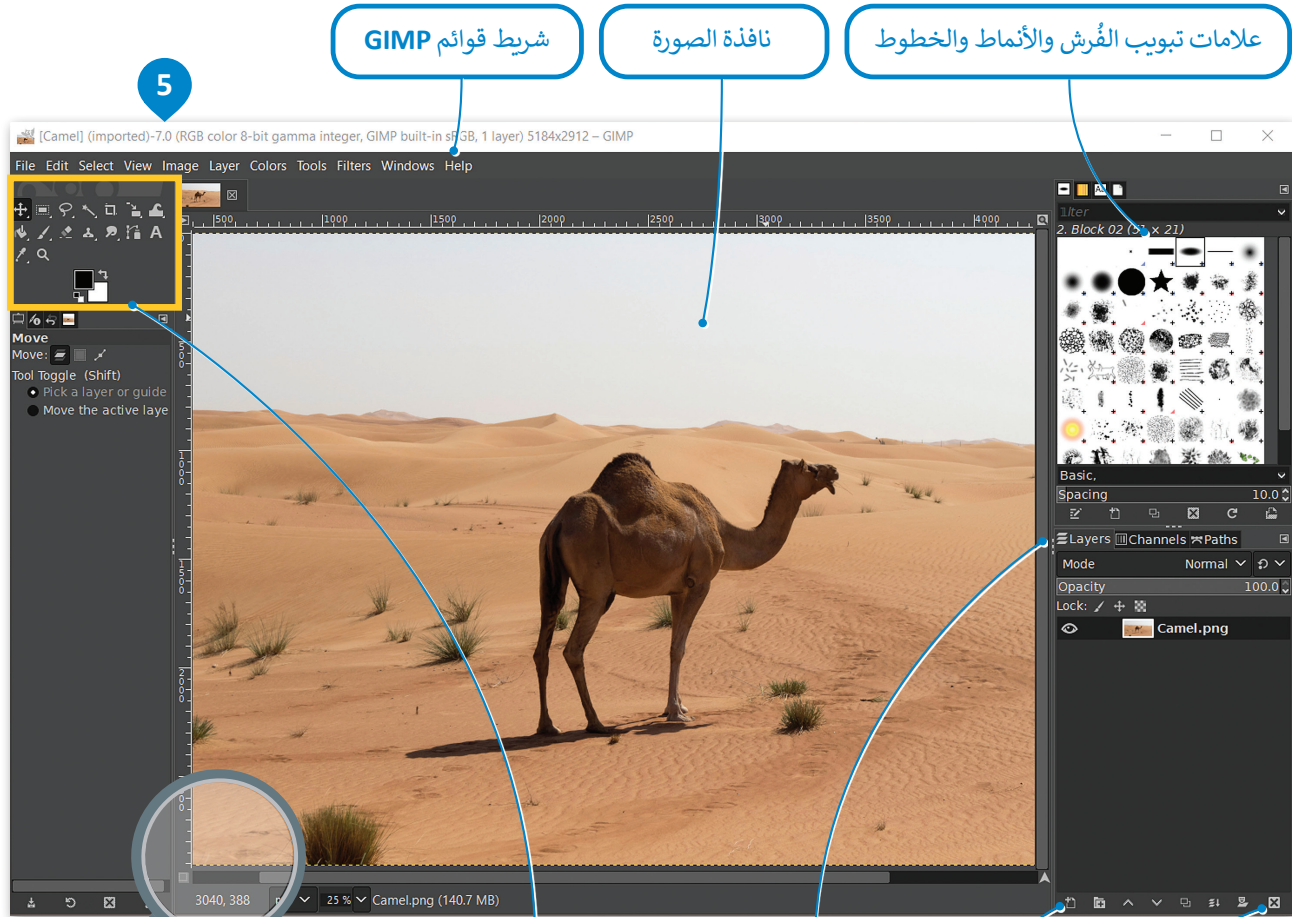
شريط قوائم GIMP

نافذة الصورة

علامات تبويب الفُرش والأنماط والخطوط

5

[Camel] (imported)-7.0 (RGB color 8-bit gamma integer, GIMP built-in sRGB, 1 layer) 5184x2912 – GIMP

File Edit Select View Image Layer Colors Tools Filters Windows Help

500 1000 1500 2000 2500 3000 3500 4000

Move
Move:
Tool Toggle (Shift)
Pick a layer or guide
Move the active laye

1lter
2. Block 02 (5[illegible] x 21)

Basic,
Spacing 10.0

Layers Channels Paths
Mode Normal
Opacity 100.0
Lock:
Camel.png

3040, 388 25 % Camel.png (140.7 MB)